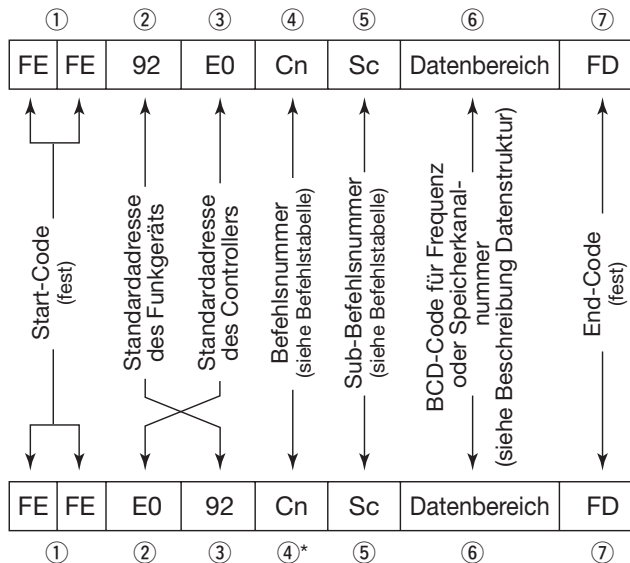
① ② ③ ④ ⑤ ⑥ ⑦

| FE | FE | 92 | E0 | Cn | Sc | Datenbereich | FD |
|---|---|---|---|---|---|---|---|

Start-Code (fest)

Standardadresse des Funkgeräts

Standardadresse des Controllers

Befehlsnummer (siehe Befehlstabelle)

Sub-Befehlsnummer (siehe Befehlstabelle)

BCD-Code für Frequenz oder Speicherkanalnummer (siehe Beschreibung Datenstruktur)

End-Code (fest)

| FE | FE | E0 | 92 | Cn | Sc | Datenbereich | FD |
|---|---|---|---|---|---|---|---|

① ② ③ ④* ⑤ ⑥ ⑦